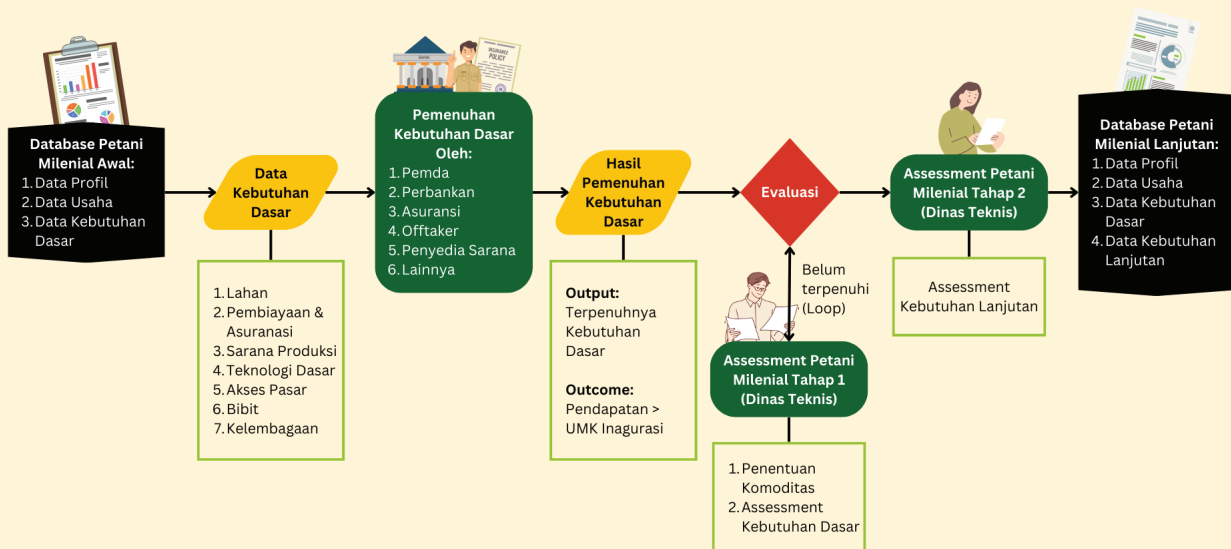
Database Petani Milenial Awal:
1. Data Profil
2. Data Usaha
3. Data Kebutuhan Dasar

Data Kebutuhan Dasar

1. Lahan
2. Pembiayaan & Asuranasi
3. Sarana Produksi
4. Teknologi Dasar
5. Akses Pasar
6. Bibit
7. Kelembagaan

BANK

INSURANCE POLICY

Pemenuhan Kebutuhan Dasar Oleh:
1. Pemda
2. Perbankan
3. Asuransi
4. Offtaker
5. Penyedia Sarana
6. Lainnya

Hasil Pemenuhan Kebutuhan Dasar

Output:
Terpenuhnya Kebutuhan Dasar

Outcome:
Pendapatan > UMK Inagurasi

Evaluasi

Belum terpenuhi (Loop)

Assessment Petani Milenial Tahap 1 (Dinas Teknis)

1. Penentuan Komoditas
2. Assessment Kebutuhan Dasar

Assessment Petani Milenial Tahap 2 (Dinas Teknis)

Assessment Kebutuhan Lanjutan

Database Petani Milenial Lanjutan:
1. Data Profil
2. Data Usaha
3. Data Kebutuhan Dasar
4. Data Kebutuhan Lanjutan